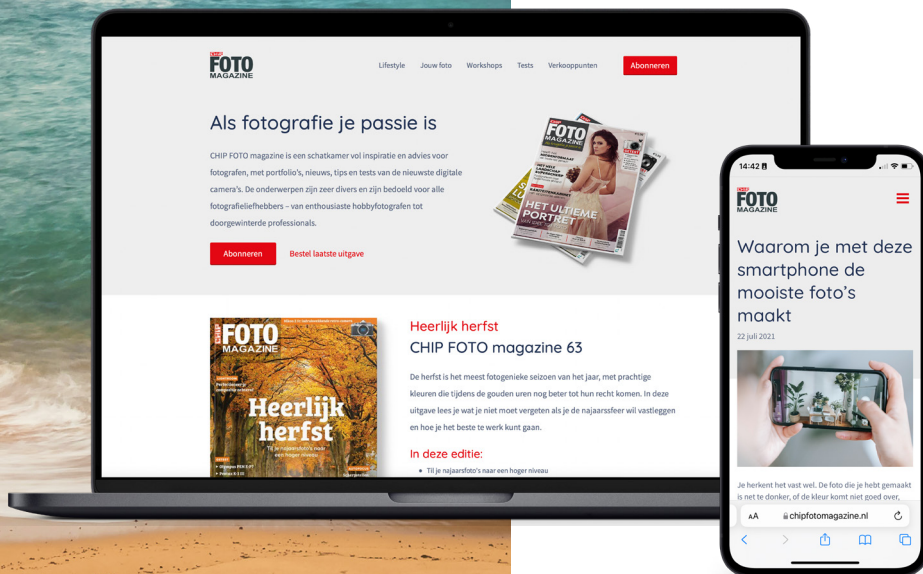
CHIP FOTO MAGAZINE

Lifestyle Jouw foto Workshops Tests Verkooppunten Abonneren

Als fotografie je passie is

CHIP FOTO magazine is een schatkamer vol inspiratie en advies voor fotografen, met portfolio's, nieuws, tips en tests van de nieuwste digitale camera's. De onderwerpen zijn zeer divers en zijn bedoeld voor alle fotografieliefhebbers – van enthousiaste hobbyfotografen tot doorgewinterde professionals.

Abonneren Bestel laatste uitgave

FOTO

HET ULTIEME PORTRET

CHIP FOTO MAGAZINE

Heerlijk herfst

Heerlijk herfst
CHIP FOTO magazine 63

De herfst is het meest fotogenieke seizoen van het jaar, met prachtige kleuren die tijdens de gouden uren nog beter tot hun recht komen. In deze uitgave lees je wat je niet moet vergeten als je de najaarssfeer wil vastleggen en hoe je het beste te werk kunt gaan.

In deze editie:

• Til je najaarsfoto's naar een hoger niveau

14:42

CHIP FOTO MAGAZINE

Waarom je met deze smartphone de mooiste foto's maakt

22 juli 2021

Je herkent het vast wel. De foto die je hebt gemaakt is net te donker, of de kleur komt niet goed over,

AA chipfotomagazine.nl